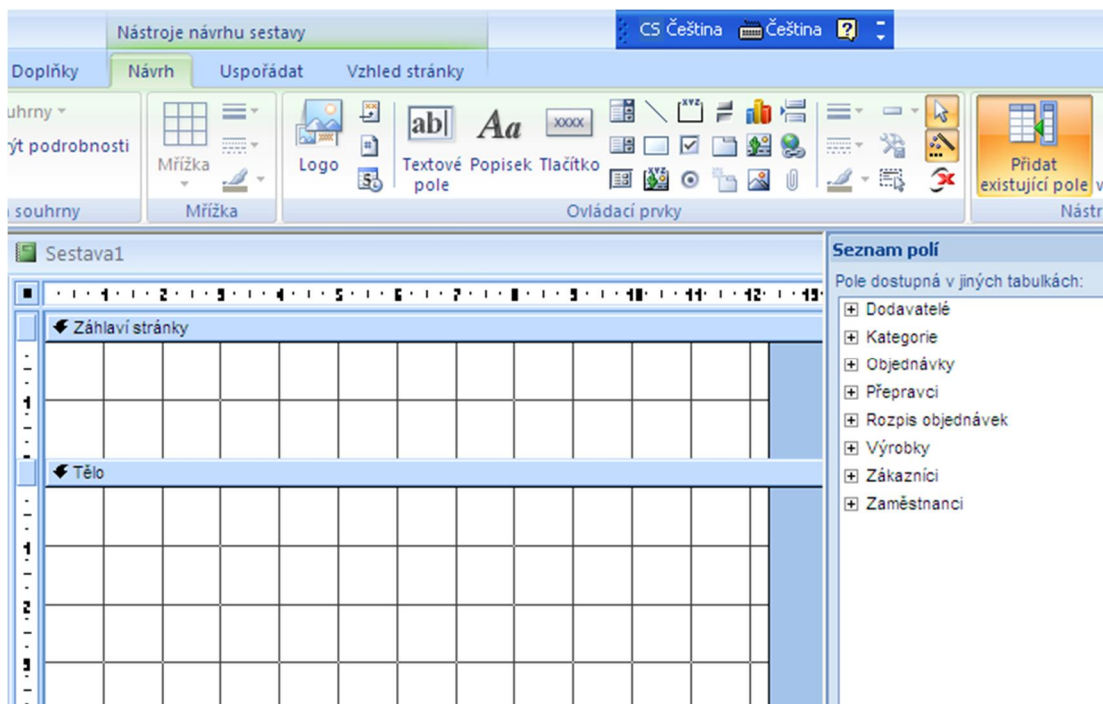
Nástroje návrhu sestavy

CS Čeština Čeština

Doplňky Návrh Uspořádat Vzhled stránky

uhrny

ýt podrobnosti

souhrny

Mřížka

Mřížka

Logo

Textové pole

Popisek

Tlačítko

XXXX

Ovládací prvky

Přidat existující pole

Nástr

Sestava1

1 2 3 4 5 6 7 8 9 10 11 12 13

Záhlaví stránky

Tělo

Seznam polí

Pole dostupná v jiných tabulkách:

Dodavatelé

Kategorie

Objednávky

Přepravci

Rozpis objednávek

Výrobky

Zákazníci

Zaměstnanci